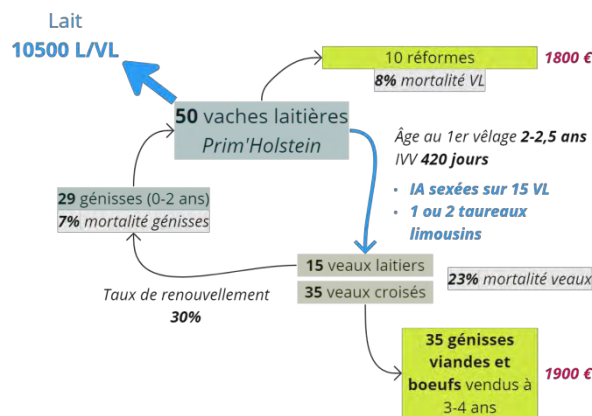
Lait
10500 L/VL

10 réformes
8% mortalité VL

1800 €

50 vaches laitières
Prim'Holstein

Âge au 1er vêlage 2-2,5 ans
IVV 420 jours

- IA sexées sur 15 VL
- 1 ou 2 taureaux limousins

29 génisses (0-2 ans)
7% mortalité génisses

15 veaux laitiers
35 veaux croisés

23% mortalité veaux

Taux de renouvellement
30%

35 génisses viandes et boeufs vendus à 3-4 ans

1900 €